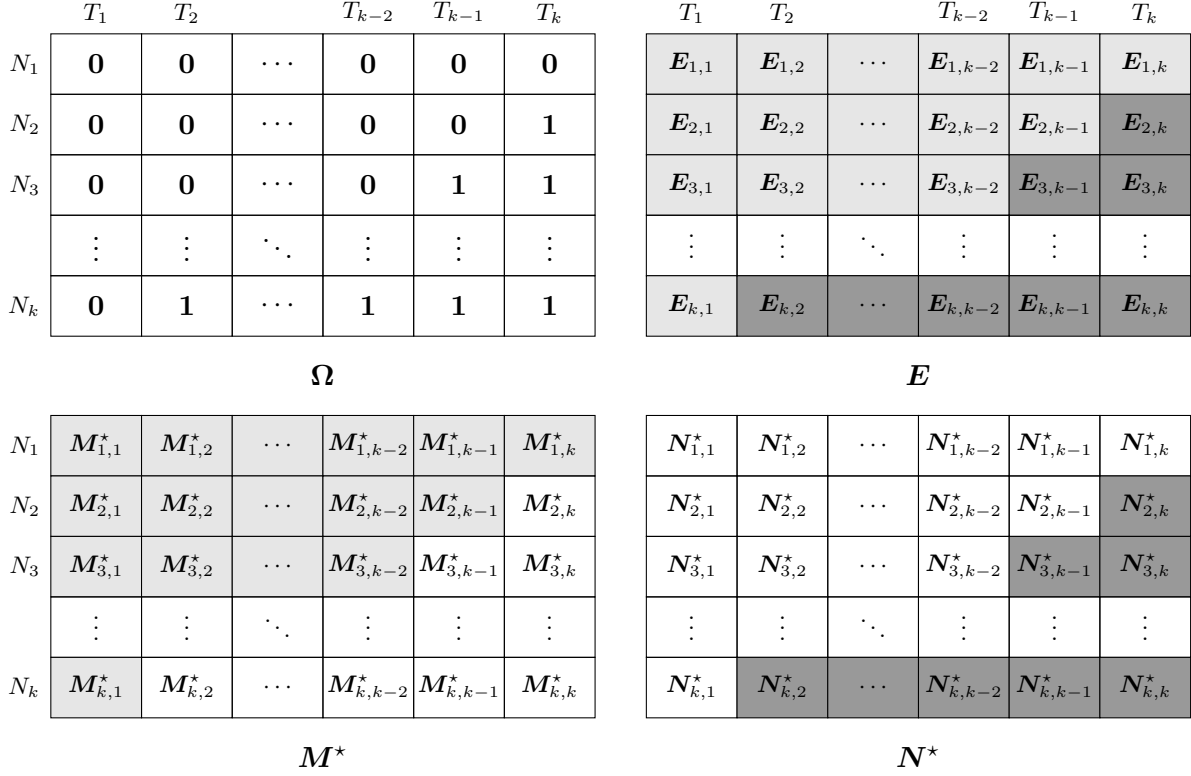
|  | $T_1$ | $T_2$ |  | $T_{k-2}$ | $T_{k-1}$ | $T_k$ |
|---|---|---|---|---|---|---|
| $N_1$ | $\mathbf{0}$ | $\mathbf{0}$ | $\cdots$ | $\mathbf{0}$ | $\mathbf{0}$ | $\mathbf{0}$ |
| $N_2$ | $\mathbf{0}$ | $\mathbf{0}$ | $\cdots$ | $\mathbf{0}$ | $\mathbf{0}$ | $\mathbf{1}$ |
| $N_3$ | $\mathbf{0}$ | $\mathbf{0}$ | $\cdots$ | $\mathbf{0}$ | $\mathbf{1}$ | $\mathbf{1}$ |
|  | $\vdots$ | $\vdots$ | $\ddots$ | $\vdots$ | $\vdots$ | $\vdots$ |
| $N_k$ | $\mathbf{0}$ | $\mathbf{1}$ | $\cdots$ | $\mathbf{1}$ | $\mathbf{1}$ | $\mathbf{1}$ |

$\boldsymbol{\Omega}$

| $T_1$ | $T_2$ |  | $T_{k-2}$ | $T_{k-1}$ | $T_k$ |
|---|---|---|---|---|---|
| $E_{1,1}$ | $E_{1,2}$ | $\cdots$ | $E_{1,k-2}$ | $E_{1,k-1}$ | $E_{1,k}$ |
| $E_{2,1}$ | $E_{2,2}$ | $\cdots$ | $E_{2,k-2}$ | $E_{2,k-1}$ | $E_{2,k}$ |
| $E_{3,1}$ | $E_{3,2}$ | $\cdots$ | $E_{3,k-2}$ | $E_{3,k-1}$ | $E_{3,k}$ |
| $\vdots$ | $\vdots$ | $\ddots$ | $\vdots$ | $\vdots$ | $\vdots$ |
| $E_{k,1}$ | $E_{k,2}$ | $\cdots$ | $E_{k,k-2}$ | $E_{k,k-1}$ | $E_{k,k}$ |

$E$

|  |  |  |  |  |  |  |
|---|---|---|---|---|---|---|
| $N_1$ | $M^\star_{1,1}$ | $M^\star_{1,2}$ | $\cdots$ | $M^\star_{1,k-2}$ | $M^\star_{1,k-1}$ | $M^\star_{1,k}$ |
| $N_2$ | $M^\star_{2,1}$ | $M^\star_{2,2}$ | $\cdots$ | $M^\star_{2,k-2}$ | $M^\star_{2,k-1}$ | $M^\star_{2,k}$ |
| $N_3$ | $M^\star_{3,1}$ | $M^\star_{3,2}$ | $\cdots$ | $M^\star_{3,k-2}$ | $M^\star_{3,k-1}$ | $M^\star_{3,k}$ |
|  | $\vdots$ | $\vdots$ | $\ddots$ | $\vdots$ | $\vdots$ | $\vdots$ |
| $N_k$ | $M^\star_{k,1}$ | $M^\star_{k,2}$ | $\cdots$ | $M^\star_{k,k-2}$ | $M^\star_{k,k-1}$ | $M^\star_{k,k}$ |

$M^\star$

|  |  |  |  |  |  |
|---|---|---|---|---|---|
| $N^\star_{1,1}$ | $N^\star_{1,2}$ | $\cdots$ | $N^\star_{1,k-2}$ | $N^\star_{1,k-1}$ | $N^\star_{1,k}$ |
| $N^\star_{2,1}$ | $N^\star_{2,2}$ | $\cdots$ | $N^\star_{2,k-2}$ | $N^\star_{2,k-1}$ | $N^\star_{2,k}$ |
| $N^\star_{3,1}$ | $N^\star_{3,2}$ | $\cdots$ | $N^\star_{3,k-2}$ | $N^\star_{3,k-1}$ | $N^\star_{3,k}$ |
| $\vdots$ | $\vdots$ | $\ddots$ | $\vdots$ | $\vdots$ | $\vdots$ |
| $N^\star_{k,1}$ | $N^\star_{k,2}$ | $\cdots$ | $N^\star_{k,k-2}$ | $N^\star_{k,k-1}$ | $N^\star_{k,k}$ |

$N^\star$